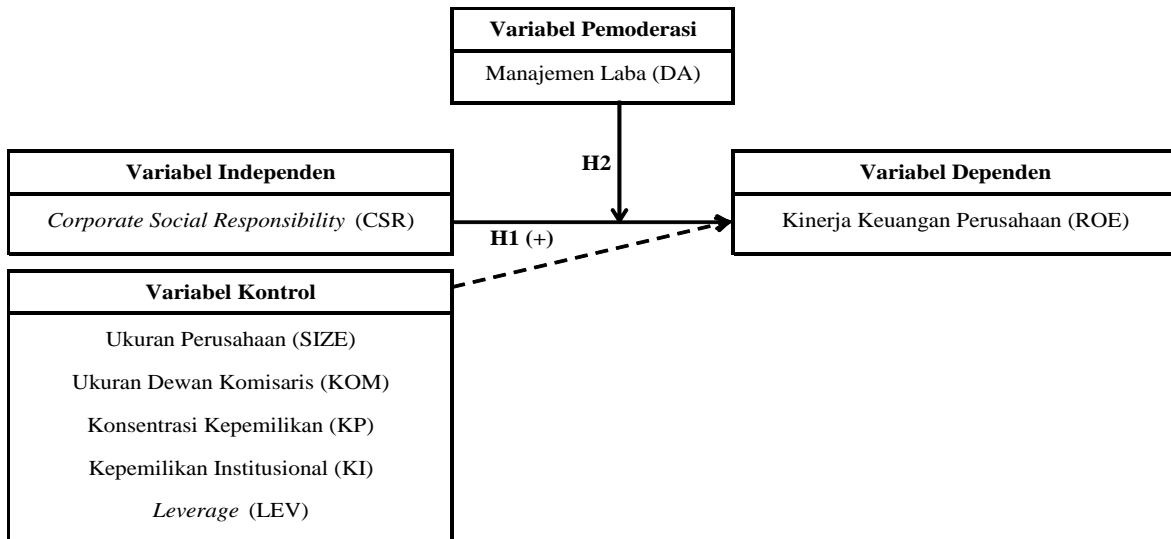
Variabel Pemoderasi

Manajemen Laba (DA)

H2

Variabel Independen

*Corporate Social Responsibility* (CSR)

H1 (+)

Variabel Dependen

Kinerja Keuangan Perusahaan (ROE)

Variabel Kontrol

Ukuran Perusahaan (SIZE)

Ukuran Dewan Komisaris (KOM)

Konsentrasi Kepemilikan (KP)

Kepemilikan Institusional (KI)

*Leverage* (LEV)